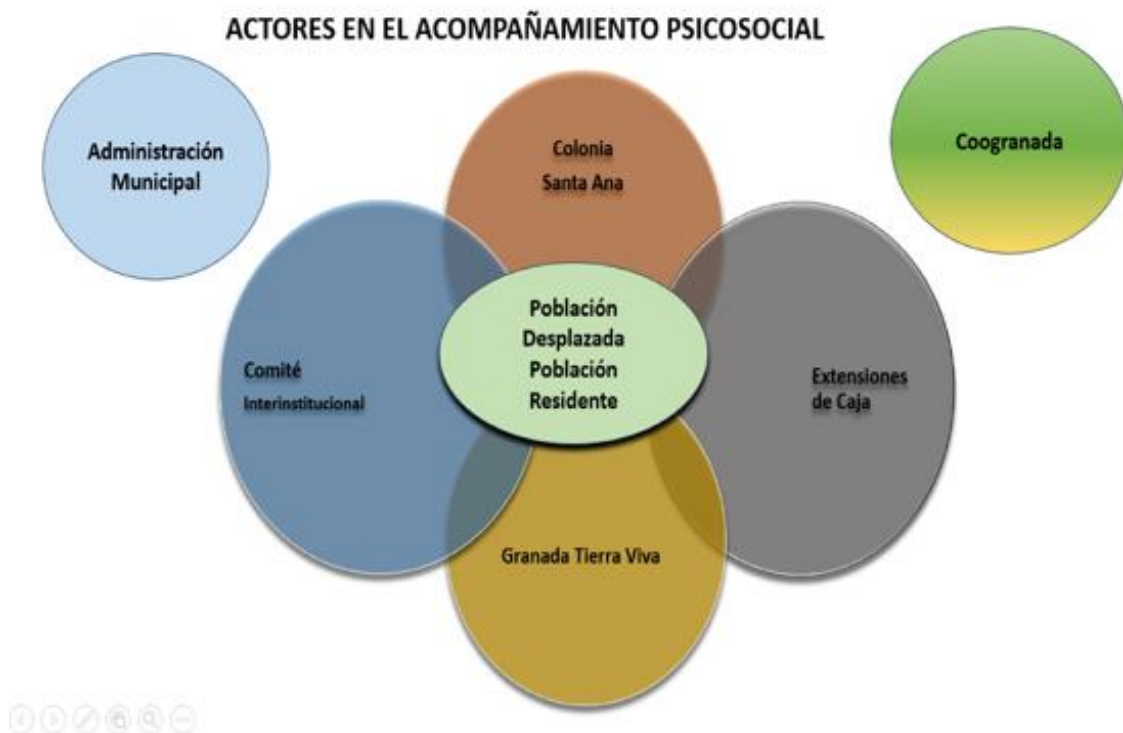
ACTORES EN EL ACOMPAÑAMIENTO PSICOSOCIAL

Administración Municipal

Colonia Santa Ana

Coogranada

Población Desplazada Población Residente

Comité Interinstitucional

Extensiones de Caja

Granada Tierra Viva